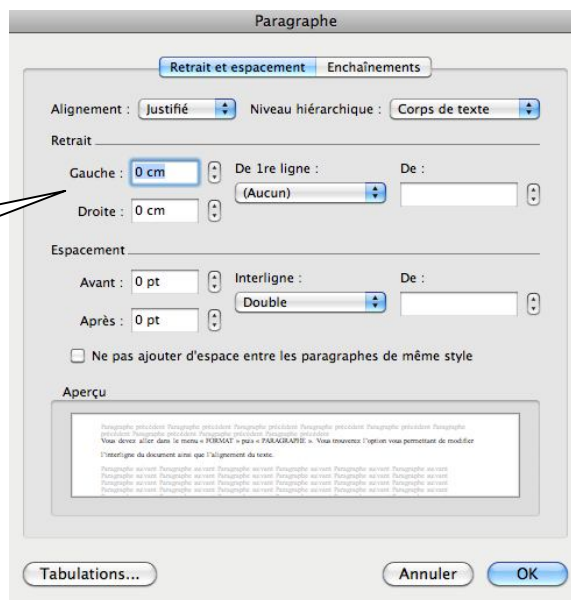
Paragraphe

Retrait et espacement | Enchaînements

Alignement : Justifié
Niveau hiérarchique : Corps de texte

Retrait

Gauche : 0 cm
De 1re ligne :
De :
(Aucun)
Droite : 0 cm

Espacement

Avant : 0 pt
Interligne :
De :
Double
Après : 0 pt

Ne pas ajouter d'espace entre les paragraphes de même style

Aperçu

Paragraphe précédent Paragraphe précédent Paragraphe précédent Paragraphe précédent Paragraphe précédent Paragraphe précédent Paragraphe précédent Paragraphe précédent Paragraphe précédent

Vous devez aller dans le menu « FORMAT » puis « PARAGRAPHE ». Vous trouverez l'option vous permettant de modifier l'interligne du document ainsi que l'alignement du texte.

Paragraphe suivant Paragraphe suivant Paragraphe suivant Paragraphe suivant Paragraphe suivant Paragraphe suivant Paragraphe suivant Paragraphe suivant Paragraphe suivant Paragraphe suivant Paragraphe suivant Paragraphe suivant Paragraphe suivant Paragraphe suivant Paragraphe suivant Paragraphe suivant Paragraphe suivant Paragraphe suivant Paragraphe suivant Paragraphe suivant

Tabulations...
Annuler
OK